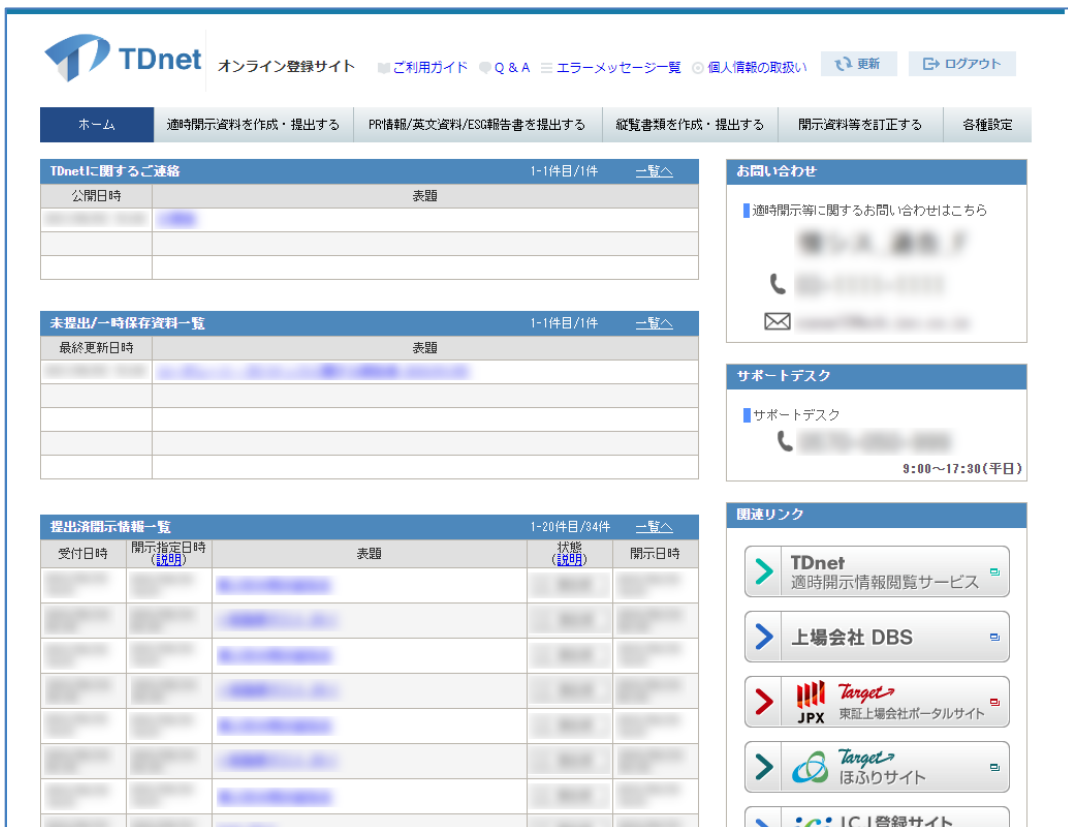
TDnet オンライン登録サイト ご利用ガイド Q＆A エラーメッセージ一覧 個人情報の取扱い 更新 ログアウト

ホーム | 適時開示資料を作成・提出する | PR情報/英文資料/ESG報告書を提出する | 縦覧書類を作成・提出する | 開示資料等を訂正する | 各種設定

TDnetに関するご連絡 1-1件目/1件 一覧へ

| 公開日時 | 表題 |
|---|---|
| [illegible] | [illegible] |
| | |
| | |

未提出/一時保存資料一覧 1-1件目/1件 一覧へ

| 最終更新日時 | 表題 |
|---|---|
| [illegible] | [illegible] |
| | |
| | |
| | |
| | |

提出済開示情報一覧 1-20件目/34件 一覧へ

| 受付日時 | 開示指定日時 (説明) | 表題 | 状態 (説明) | 開示日時 |
|---|---|---|---|---|
| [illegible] | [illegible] | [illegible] | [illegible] | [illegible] |

お問い合わせ
適時開示等に関するお問い合わせはこちら
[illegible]
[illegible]
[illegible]

サポートデスク
サポートデスク
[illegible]
9:00～17:30(平日)

関連リンク
TDnet 適時開示情報閲覧サービス
上場会社 DBS
JPX Target 東証上場会社ポータルサイト
Target ほふりサイト
ICJ登録サイト